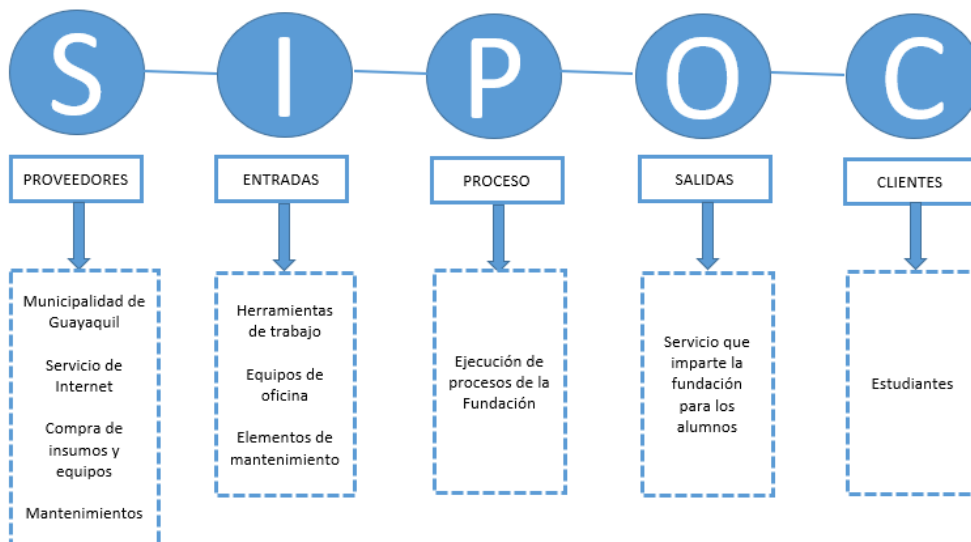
S I P O C

PROVEEDORES

Municipalidad de Guayaquil

Servicio de Internet

Compra de insumos y equipos

Mantenimientos

ENTRADAS

Herramientas de trabajo

Equipos de oficina

Elementos de mantenimiento

PROCESO

Ejecución de procesos de la Fundación

SALIDAS

Servicio que imparte la fundación para los alumnos

CLIENTES

Estudiantes